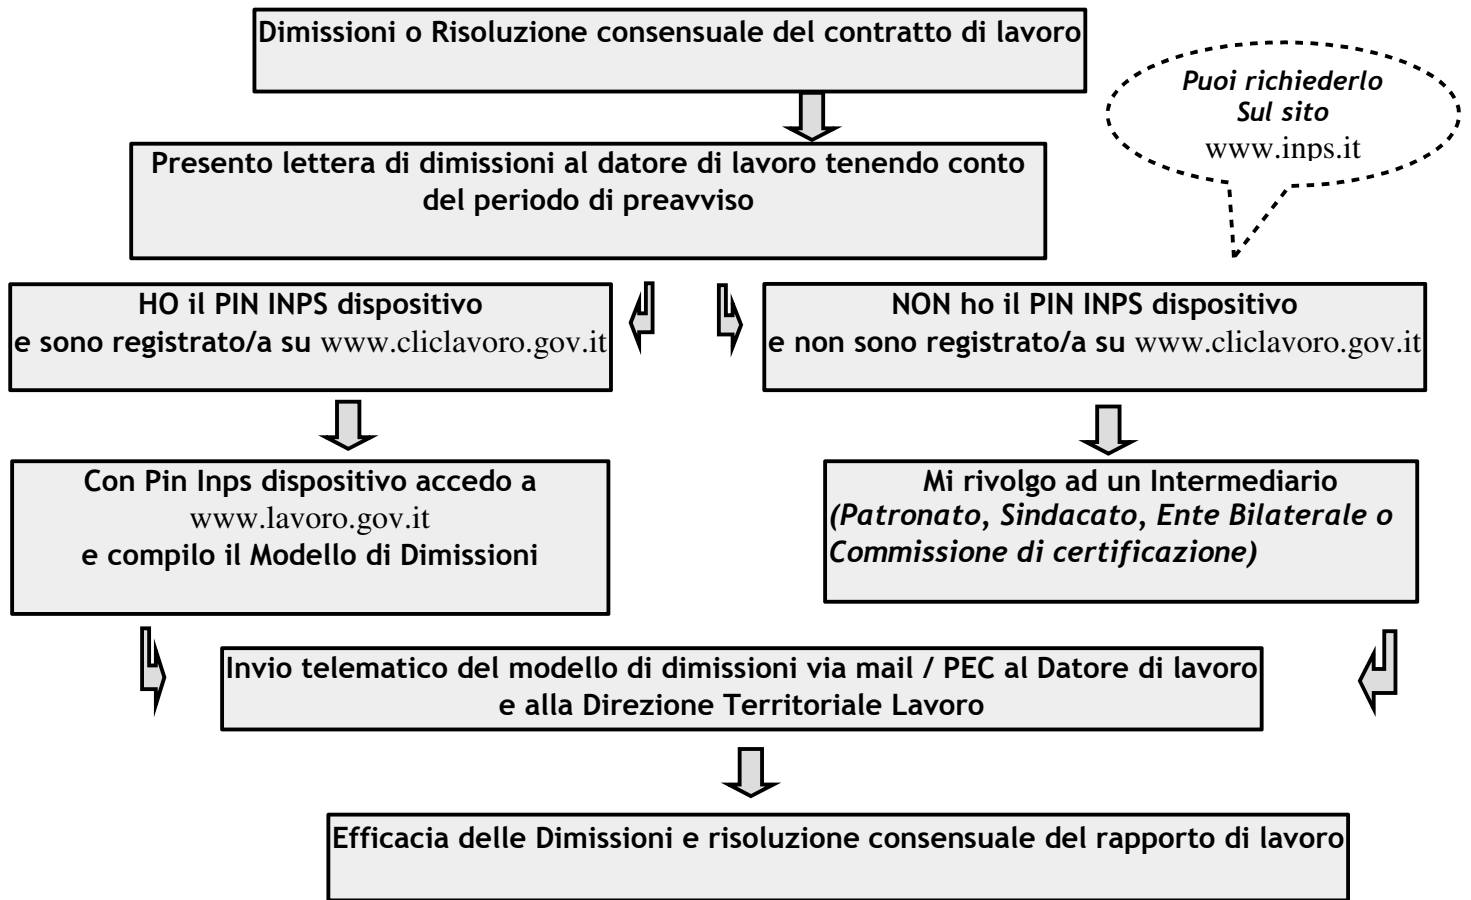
Dimissioni o Risoluzione consensuale del contratto di lavoro

Puoi richiederlo
Sul sito
www.inps.it

Presento lettera di dimissioni al datore di lavoro tenendo conto del periodo di preavviso

HO il PIN INPS dispositivo
e sono registrato/a su www.cliclavoro.gov.it

NON ho il PIN INPS dispositivo
e non sono registrato/a su www.cliclavoro.gov.it

Con Pin Inps dispositivo accedo a
www.lavoro.gov.it
e compilo il Modello di Dimissioni

Mi rivolgo ad un Intermediario
(Patronato, Sindacato, Ente Bilaterale o Commissione di certificazione)

Invio telematico del modello di dimissioni via mail / PEC al Datore di lavoro e alla Direzione Territoriale Lavoro

Efficacia delle Dimissioni e risoluzione consensuale del rapporto di lavoro